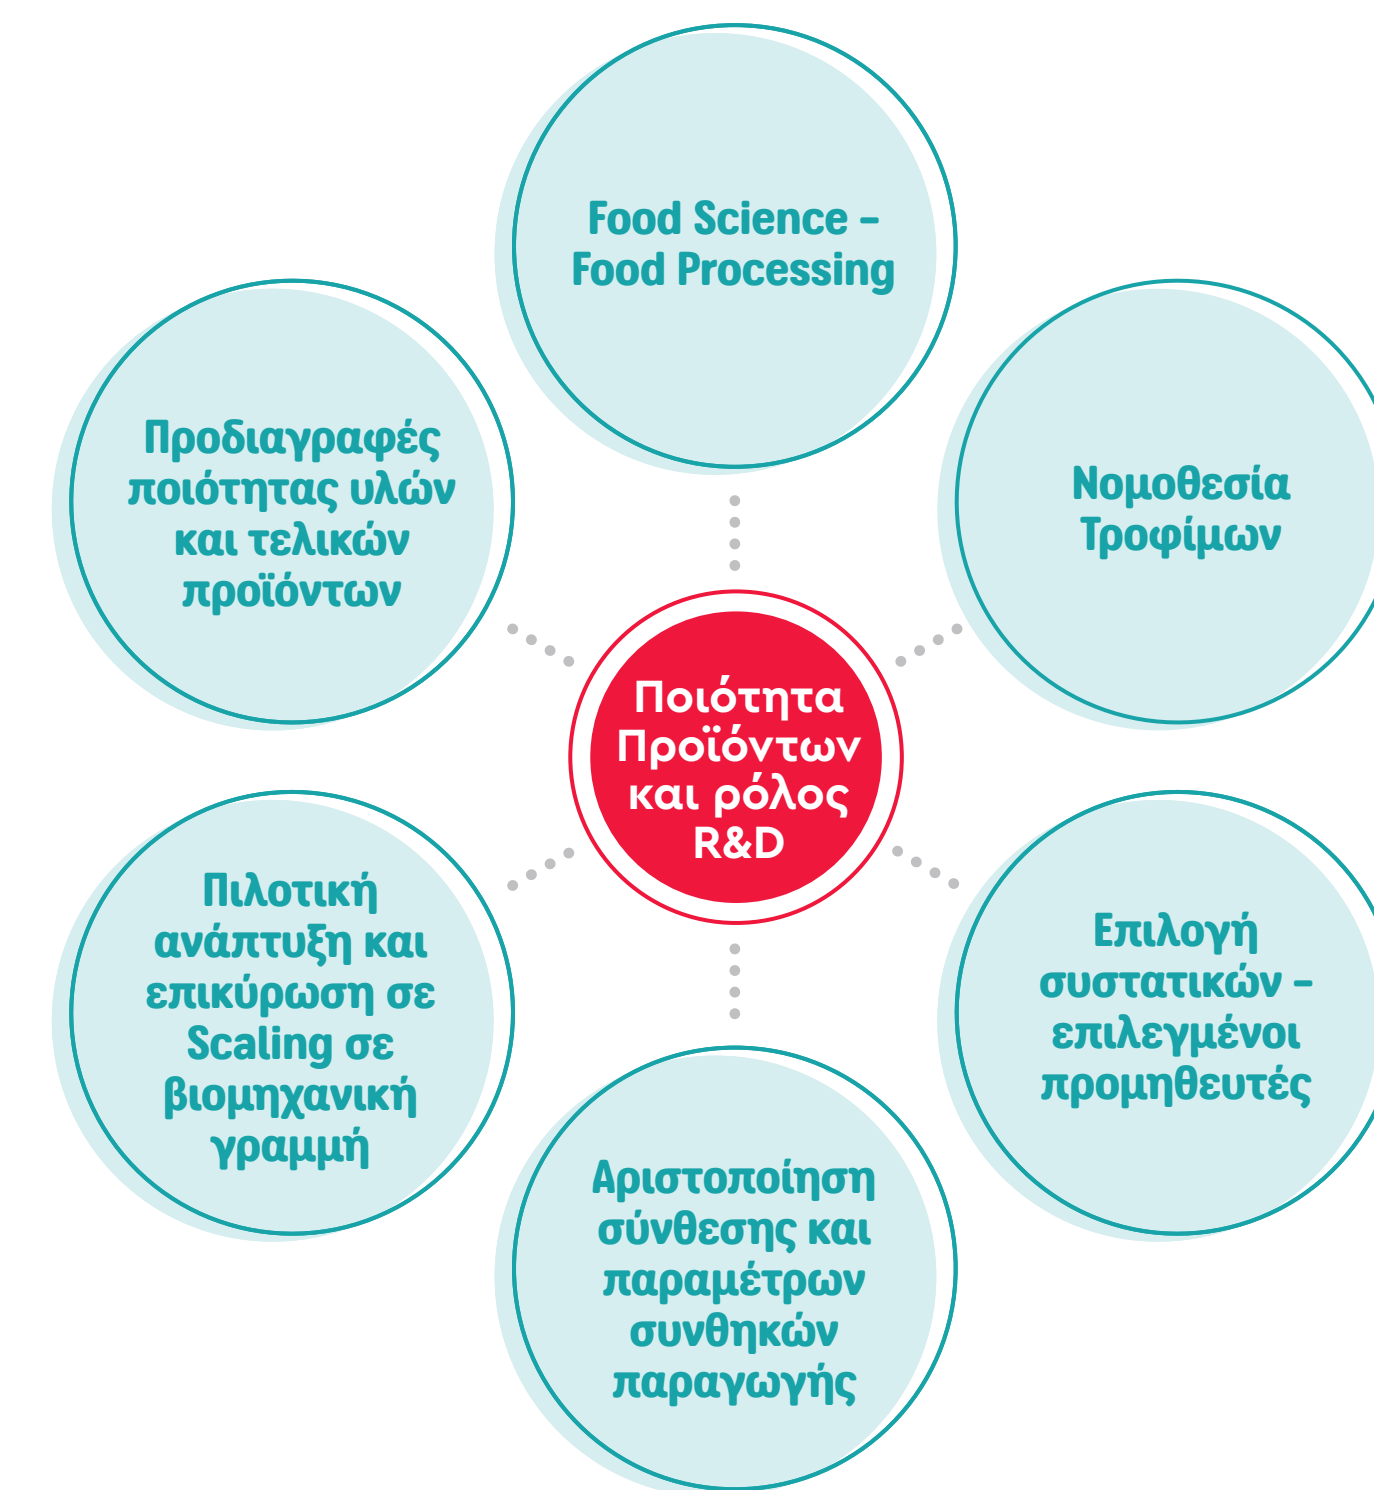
Food Science – Food Processing

Προδιαγραφές ποιότητας υλών και τελικών προϊόντων

Νομοθεσία Τροφίμων

Ποιότητα Προϊόντων και ρόλος R&D

Πιλοτική ανάπτυξη και επικύρωση σε Scaling σε βιομηχανική γραμμή

Επιλογή συστατικών – επιλεγμένοι προμηθευτές

Αριστοποίηση σύνθεσης και παραμέτρων συνθηκών παραγωγής